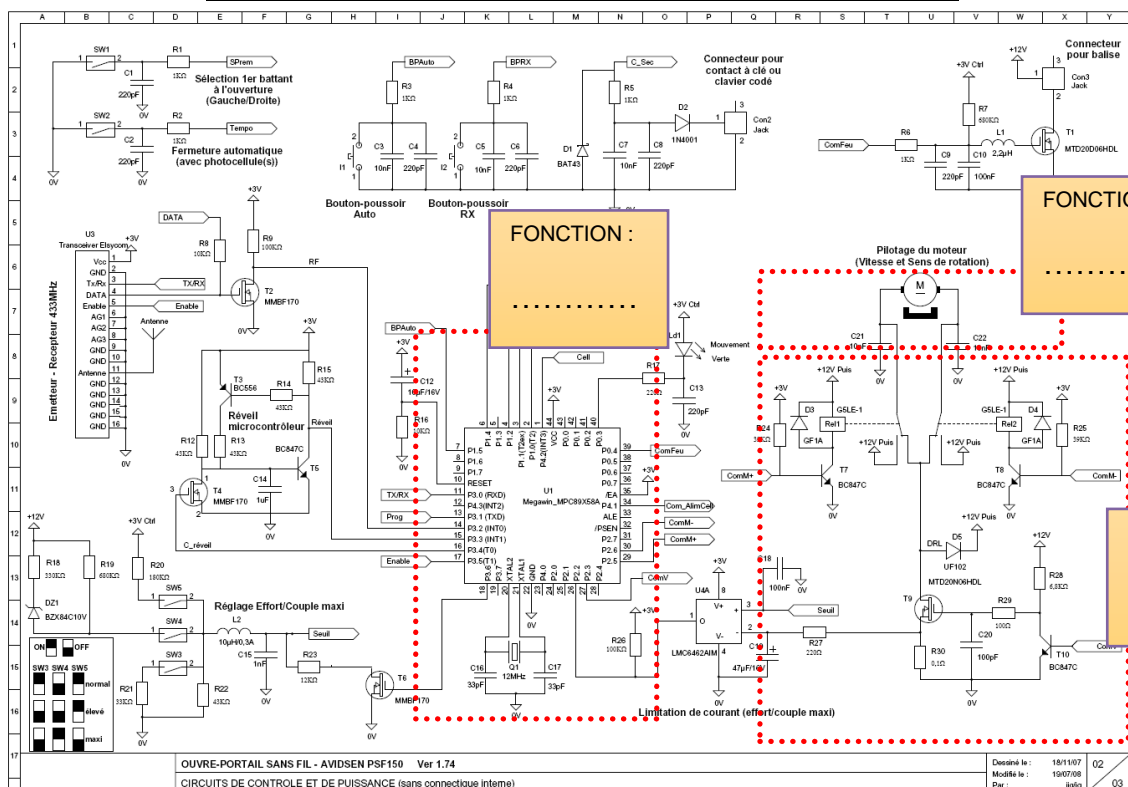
A B C D E F G H I J K L M N O P Q R S T U V W X Y

SW1 R1 1KΩ SPrem
C1 220pF 0V
Sélection 1er battant à l'ouverture (Gauche/Droite)

SW2 R2 1KΩ Tempo
C2 220pF 0V
Fermeture automatique (avec photocellule(s))
0V

BPAuto R3 1KΩ
BPRX R4 1KΩ
C_Sec R5 1KΩ
Connecteur pour contact à clé ou clavier codé
D2 1N4001
Con2 Jack
D1 BAT43
C3 10nF C4 220pF I1
C5 10nF C6 220pF I2
C7 10nF C8 220pF
Bouton-poussoir Auto
Bouton-poussoir RX

+3V Ctrl R7 680KΩ
+12V
Connecteur pour balise
Con3 Jack
ComFeu R6 1KΩ L1 2,2µH T1 MTD20D06HDL
C9 220pF C10 100nF

FONCTION :
FONCTION :
............
............

DATA
+3V R9 100KΩ R8 10KΩ
U3 Transceiver Elsycom
+3V Vcc GND Tx/Rx DATA Enable AG1 AG2 AG3 GND GND Antenne GND GND GND GND GND
TX/RX
Enable
RF
T2 MMBF170
0V
Antenne
Emetteur - Recepteur 433MHz

Pilotage du moteur (Vitesse et Sens de rotation)
M
C21 10nF C22
0V 0V

BPAuto
+3V C12 10µF/16V R16
+3V R15 43KΩ
T3 BC556 R14 43KΩ
Réveil microcontrôleur
Réveil
R12 43KΩ R13 43KΩ
BC847C T5
C14 1uF
T4 MMBF170
C_réveil

Cell
+3V Ctrl
Ld1 Mouvement Verte
R17 220Ω C13 220pF
P1.5 P1.6 P1.7 RESET P3.0 (RXD) P3.1 (TXD) P3.2 (INT0) P3.3 (INT1) P3.4 (T0) P3.5 (T1)
P4.3(INT2)
U1 Megawin_MPC89X58A
P0.4 P0.5 P0.6 P0.7 /EA P4.1 ALE /PSEN P2.7 P2.6 P2.5
ComFeu
Com_AlimCell
ComM-
ComM+
ComV
TX/RX
Prog
Enable
XTAL2 XTAL1 GND P4.0 P2.0 P2.1 P2.2 P2.3 P2.4
Q1 12MHz
C16 33pF C17 33pF

+3V
+12V Puis
D3 G5LE-1 Rel1 GF1A
R24 39KΩ
ComM+
T7 BC847C
+12V Puis
G5LE-1 Rel2 D4 GF1A
R25 39KΩ
ComM-
T8 BC847C
DRL D5 UF102
MTD20N06HDL
T9
R29 100Ω
R28 6,8KΩ
R30 0,1Ω C20 100pF
T10 BC847C

U4A LMC6462AIM
+3V
C18 100nF
Seuil
R26 100KΩ
R27 220Ω
C19 47µF/16V
Limitation de courant (effort/couple maxi)

+12V
R18 330KΩ R19 680KΩ
DZ1 BZX84C10V
+3V Ctrl R20 180KΩ
SW5 SW4 SW3
Réglage Effort/Couple maxi
L2 10µH/0,3A
C15 1nF
R23 12KΩ
Seuil
T6 MMBF170
R21 33KΩ R22 43KΩ
ON OFF
SW3 SW4 SW5
normal
élevé
maxi

OUVRE-PORTAIL SANS FIL - AVIDSEN PSF150 Ver 1.74
CIRCUITS DE CONTROLE ET DE PUISSANCE (sans connectique interne)
Dessiné le : 18/11/07
Modifié le : 19/07/08
Par : jjglio
02
03